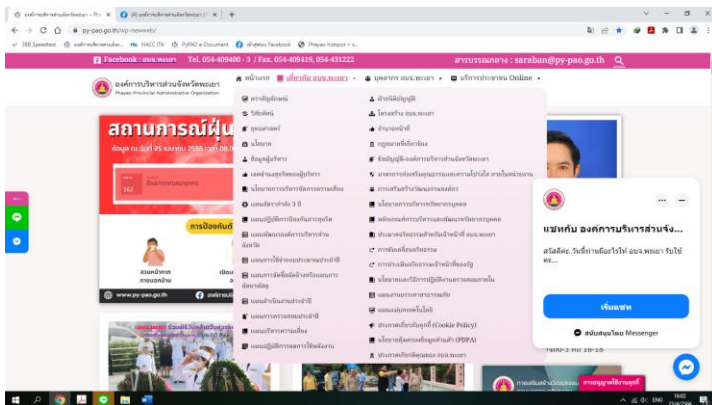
องค์การบริหารส่วนจังหวัดพะเยา – Ph ×
(4) องค์การบริหารส่วนจังหวัดพะเยา | ×
+
py-pao.go.th/wp-newweb/
Facebook : อบจ.พะเยา   Tel. 054-409400 - 3 / Fax. 054-409419, 054-431222   สารบรรณกลาง : saraban@py-pao.go.th
องค์การบริหารส่วนจังหวัดพะเยา
Phayao Provincial Administrative Organization
หน้าแรก   เกี่ยวกับ อบจ.พะเยา   บุคลากร อบจ.พะเยา   บริการประชาชน Online
ตราสัญลักษณ์
วิสัยทัศน์
ยุทธศาสตร์
นโยบาย
ข้อมูลผู้บริหาร
เจตจำนงสุจริตของผู้บริหาร
นโยบายการบริหารจัดการความเสี่ยง
แผนพัฒนา 3 ปี
แผนปฏิบัติการป้องกันการทุจริต
แผนพัฒนาองค์การบริหารส่วนจังหวัด
แผนการใช้จ่ายงบประมาณประจำปี
แผนการจัดซื้อจัดจ้างหรือแผนการจัดหาพัสดุ
แผนดำเนินงานประจำปี
แผนการตรวจสอบภายใน
แผนบริหารความเสี่ยง
แผนปฏิบัติการลดการใช้พลังงาน
อำนาจหน้าที่
โครงสร้าง อบจ.
อำนาจหน้าที่
กฎหมายที่เกี่ยวข้อง
ข้อบัญญัติองค์การบริหารส่วนจังหวัดพะเยา
มาตรการส่งเสริมคุณธรรมและความโปร่งใส
การเสริมสร้างวัฒนธรรมองค์กร
นโยบายการบริหารทรัพยากรบุคคล
หลักเกณฑ์การบริหารและพัฒนาทรัพยากรบุคคล
ประมวลจริยธรรมสำหรับเจ้าหน้าที่ อบจ.พะเยา
การขับเคลื่อนจริยธรรม
การประเมินจริยธรรมเจ้าหน้าที่ของรัฐ
นโยบายและวิธีการปฏิบัติงานตามระยะเวลา
แผนงานการรายงานผล
แผนแม่บทเทคโนโลยี
ประกาศเกี่ยวกับคุกกี้ (Cookie Policy)
นโยบายคุ้มครองข้อมูลส่วนบุคคล (PDPA)
ประกาศเกี่ยวกับคุณสมบัติ อบจ.พะเยา
สถานการณ์ฝุ่น
การป้องกัน
www.py-pao.go.th
แชทกับ องค์การบริหารส่วนจัง...
สวัสดีค่ะ, วันนี้ท่านมีอะไรให้ อบจ.พะเยา รับใช้คะ...
เริ่มแชท
สนับสนุนโดย Messenger
16:02
23/06/2566